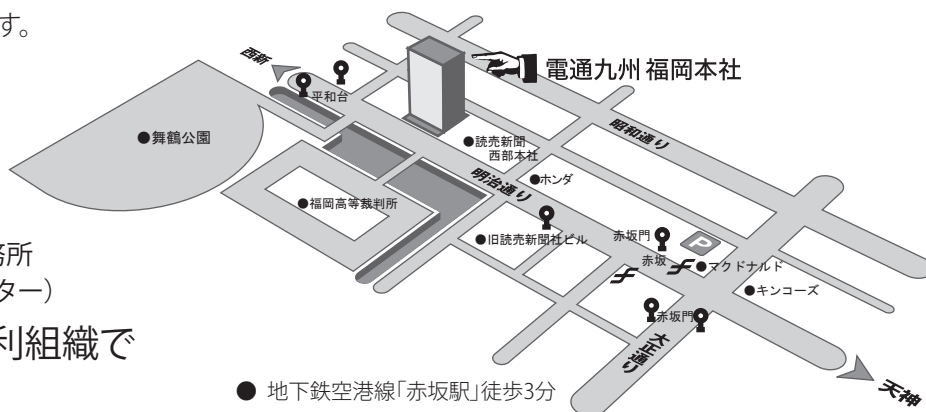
す。

西新

平和台

電通九州 福岡本社

●舞鶴公園

●読売新聞 西部本社

昭和通り

明治通り

●ホンダ

●福岡高等裁判所

●旧読売新聞社ビル

赤坂門

赤坂

●マクドナルド

●キンコーズ

務所

ター)

利組織で

赤坂門

大正通り

● 地下鉄空港線「赤坂駅」徒歩3分

天神